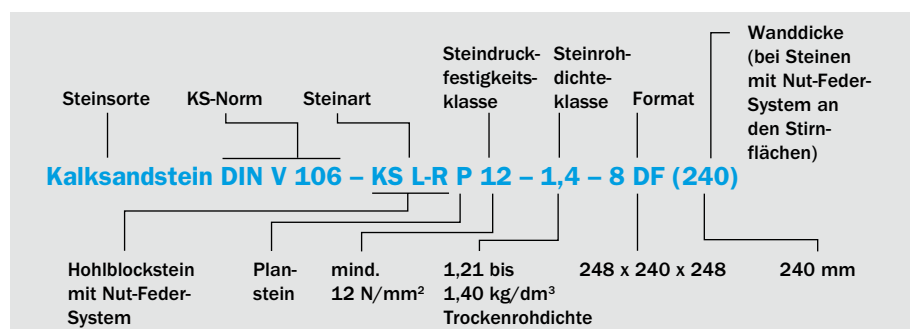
Wanddicke (bei Steinen mit Nut-Feder-System an den Stirnflächen)

Steinsorte

KS-Norm

Steinart

Steindruckfestigkeitsklasse

Steinrohdichteklasse

Format

Kalksandstein DIN V 106 – KS L-R P 12 – 1,4 – 8 DF (240)

Hohlblockstein mit Nut-Feder-System

Planstein

mind. 12 N/mm²

1,21 bis 1,40 kg/dm³ Trockenrohdichte

248 x 240 x 248

240 mm